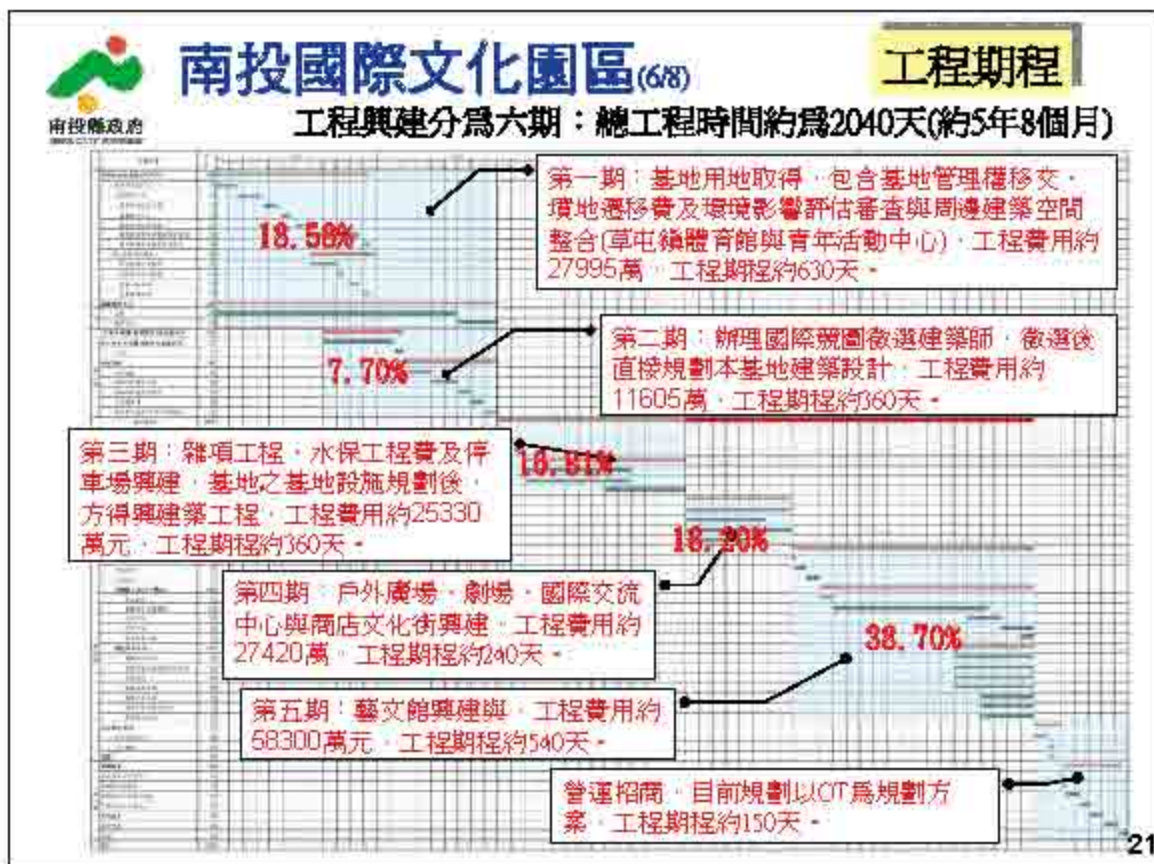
南投縣政府

南投國際文化園區(6/8)

工程期程

工程興建分爲六期：總工程時間約爲2040天(約5年8個月)

第一期：基地用地取得，包含基地管理權移交，墳地遷移費及環境影響評估審查與周邊建築空間整合(草屯鎮體育館與青年活動中心)，工程費用約27995萬，工程期程約630天。

18.58%

第二期：辦理國際競圖徵選建築師，徵選後直接規劃本基地建築設計，工程費用約11605萬，工程期程約360天。

7.70%

第三期：雜項工程，水保工程費及停車場興建，基地之基地設施規劃後，方得興建築工程，工程費用約25330萬元，工程期程約360天。

16.81%

18.20%

第四期：戶外廣場、劇場、國際交流中心與商店文化街興建，工程費用約27420萬，工程期程約240天。

38.70%

第五期：藝文館興建與，工程費用約58300萬元，工程期程約540天。

營運招商，目前規劃以OT爲規劃方案，工程期程約150天。

21